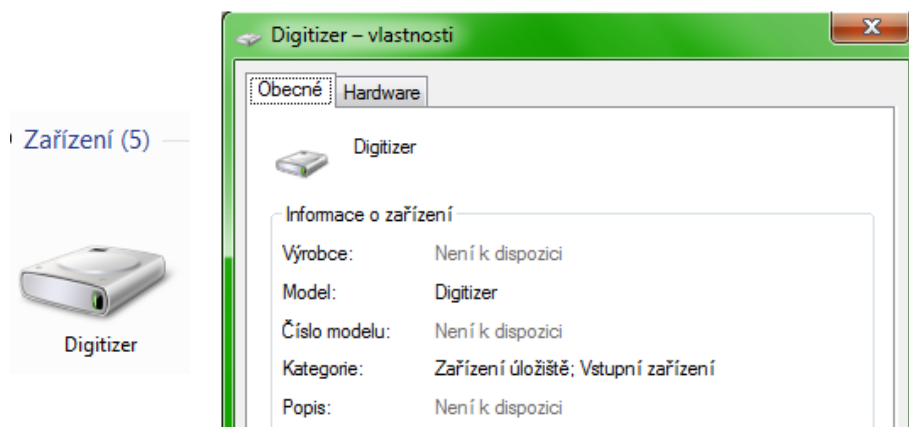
Zařízení (5)

Digitizer

Digitizer – vlastnosti

Obecné | Hardware

Digitizer

Informace o zařízení

| | |
|---|---|
| Výrobce: | Není k dispozici |
| Model: | Digitizer |
| Číslo modelu: | Není k dispozici |
| Kategorie: | Zařízení úložiště; Vstupní zařízení |
| Popis: | Není k dispozici |